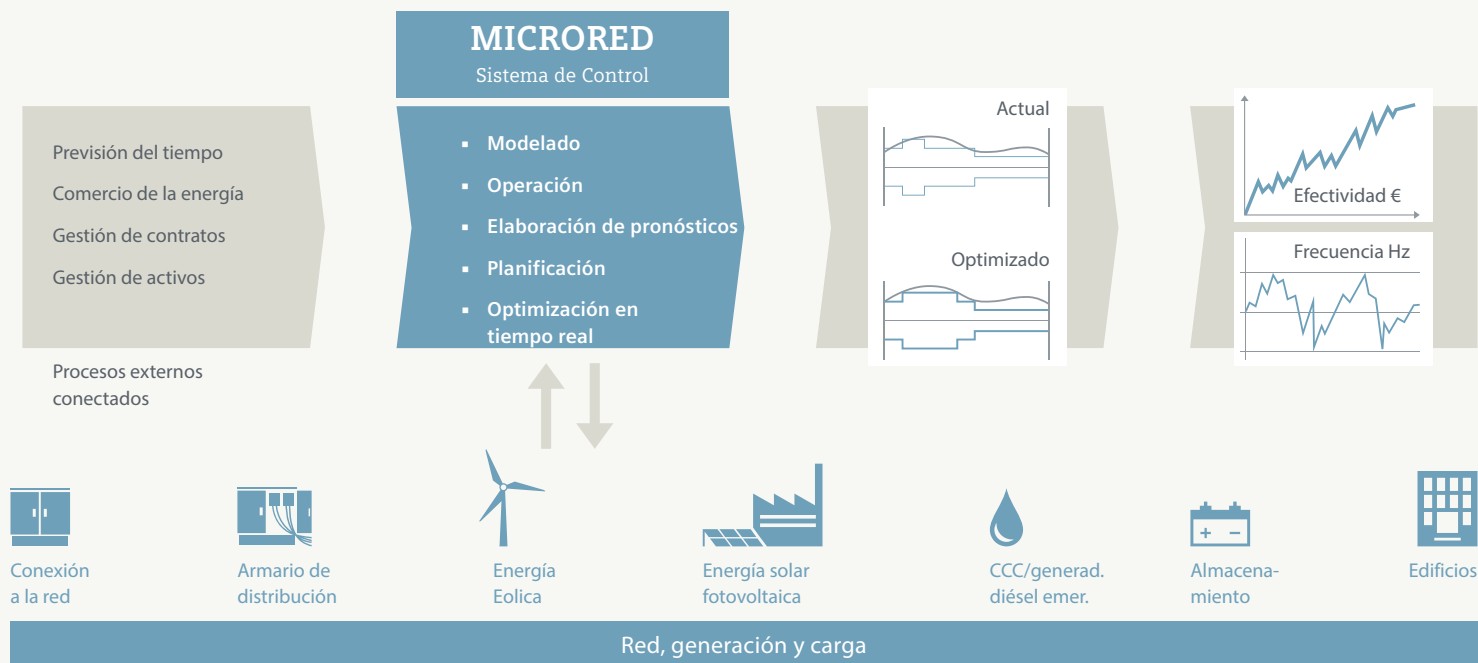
MICRORED
Sistema de Control

Previsión del tiempo
Comercio de la energía
Gestión de contratos
Gestión de activos

Procesos externos conectados

▪ Modelado
▪ Operación
▪ Elaboración de pronósticos
▪ Planificación
▪ Optimización en tiempo real

Actual

Optimizado

Efectividad €

Frecuencia Hz

Conexión a la red

Armario de distribución

Energía Eolica

Energía solar fotovoltaica

CCC/generad. diésel emer.

+ −

Almacenamiento

Edificios

Red, generación y carga